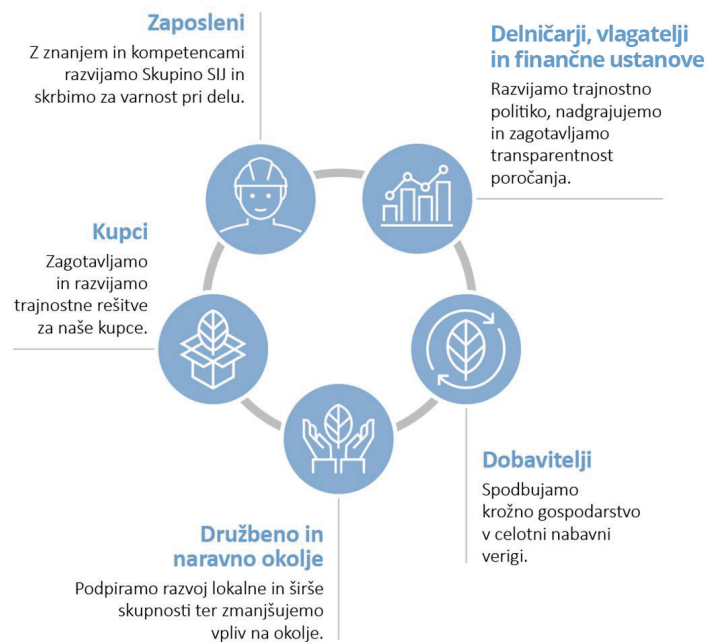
Zaposleni

Z znanjem in kompetencami razvijamo Skupino SIJ in skrbimo za varnost pri delu.

Delničarji, vlagatelji in finančne ustanove

Razvijamo trajnostno politiko, nadgrajujemo in zagotavljamo transparentnost poročanja.

Kupci

Zagotavljamo in razvijamo trajnostne rešitve za naše kupce.

Dobavitelji

Spodbujamo krožno gospodarstvo v celotni nabavni verigi.

Družbeno in naravno okolje

Podpiramo razvoj lokalne in širše skupnosti ter zmanjšujemo vpliv na okolje.